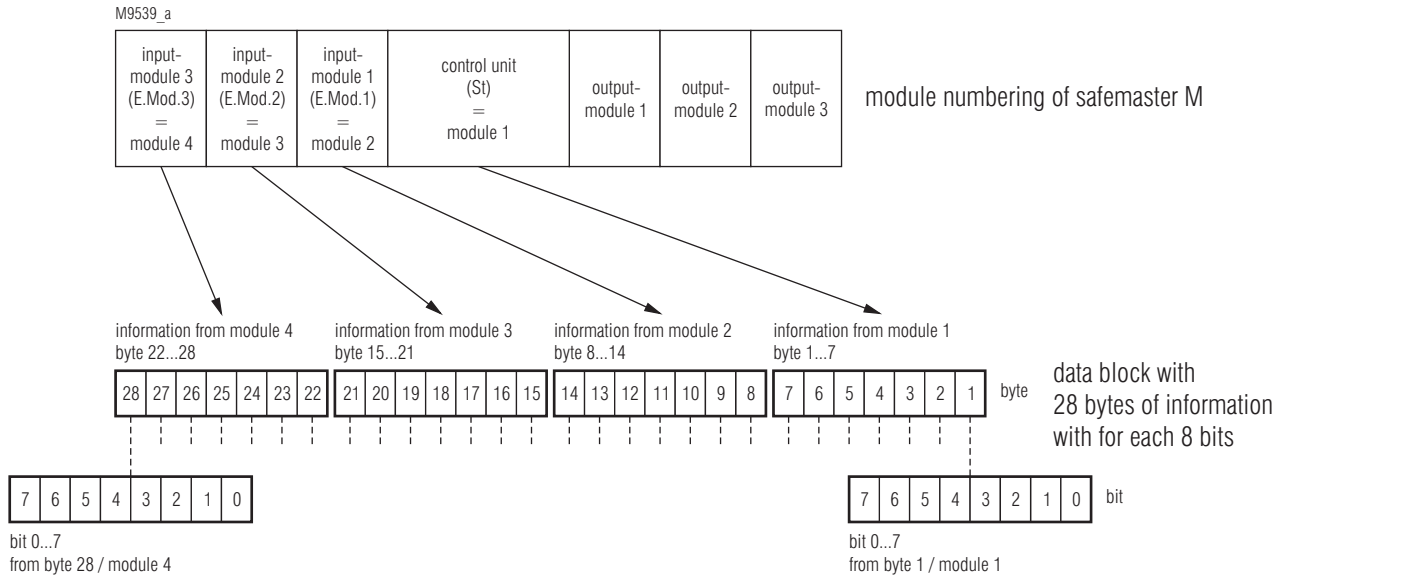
M9539_a

| input-module 3 (E.Mod.3) = module 4 | input-module 2 (E.Mod.2) = module 3 | input-module 1 (E.Mod.1) = module 2 | control unit (St) = module 1 | output-module 1 | output-module 2 | output-module 3 |
|---|---|---|---|---|---|---|

module numbering of safemaster M

information from module 4
byte 22...28

information from module 3
byte 15...21

information from module 2
byte 8...14

information from module 1
byte 1...7

| 28 | 27 | 26 | 25 | 24 | 23 | 22 | 21 | 20 | 19 | 18 | 17 | 16 | 15 | 14 | 13 | 12 | 11 | 10 | 9 | 8 | 7 | 6 | 5 | 4 | 3 | 2 | 1 |
|---|---|---|---|---|---|---|---|---|---|---|---|---|---|---|---|---|---|---|---|---|---|---|---|---|---|---|---|

byte

data block with
28 bytes of information
with for each 8 bits

| 7 | 6 | 5 | 4 | 3 | 2 | 1 | 0 |
|---|---|---|---|---|---|---|---|

bit 0...7
from byte 28 / module 4

| 7 | 6 | 5 | 4 | 3 | 2 | 1 | 0 |
|---|---|---|---|---|---|---|---|

bit

bit 0...7
from byte 1 / module 1